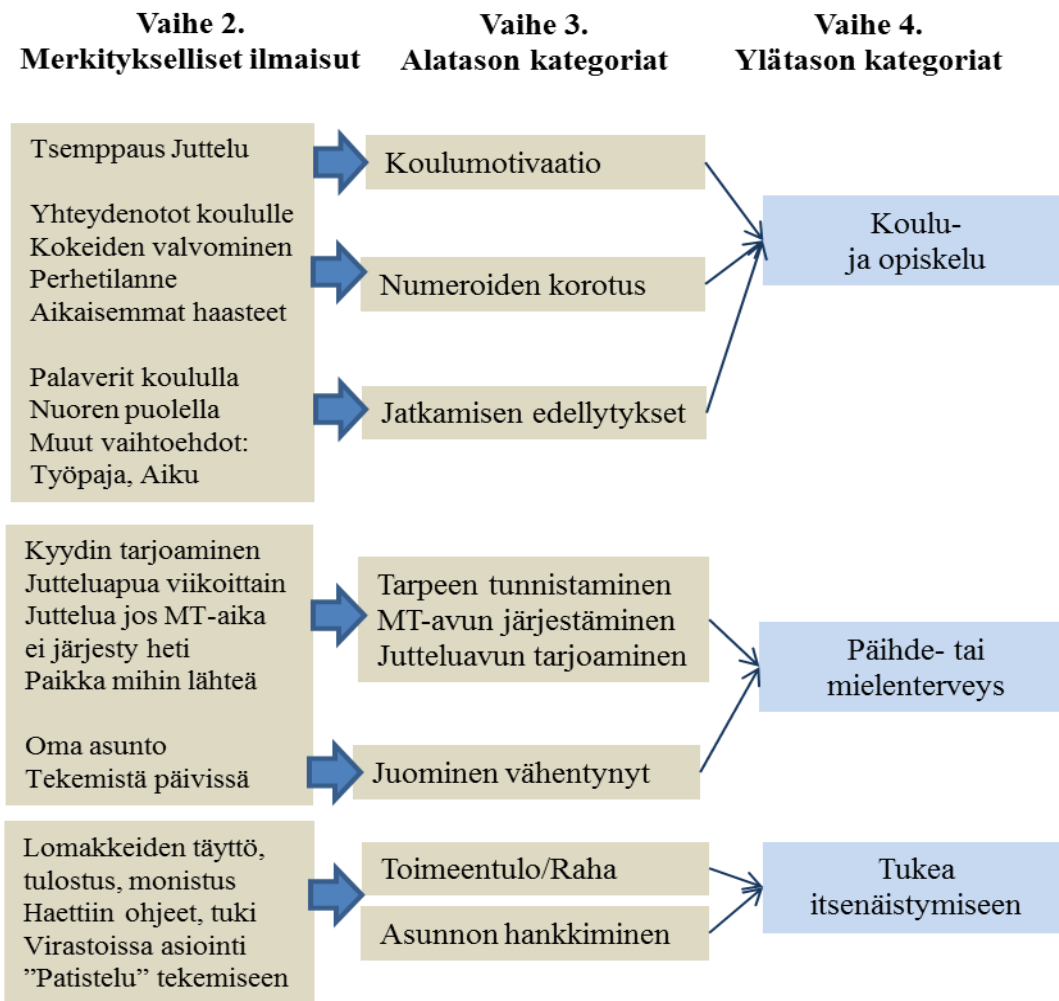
Vaihe 2.
Merkitykselliset ilmaisut

Vaihe 3.
Alatason kategoriat

Vaihe 4.
Ylätason kategoriat

Tsemppaus Juttelu

Koulumotivaatio

Yhteydenotot koululle
Kokeiden valvominen
Perhetilanne
Aikaisemmat haasteet

Numeroiden korotus

Koulu-
ja opiskelu

Palaverit koululla
Nuoren puolella
Muut vaihtoehdot:
Työpaja, Aiku

Jatkamisen edellytykset

Kyydin tarjoaminen
Jutteluapua viikoittain
Juttelua jos MT-aika
ei järjesty heti
Paikka mihin lähteä

Tarpeen tunnistaminen
MT-avun järjestäminen
Jutteluavun tarjoaminen

Päihde- tai
mielenterveys

Oma asunto
Tekemistä päivissä

Juominen vähentynyt

Lomakkeiden täyttö,
tulostus, monistus
Haettiin ohjeet, tuki
Virastoissa asiointi
”Patistelu” tekemiseen

Toimeentulo/Raha

Asunnon hankkiminen

Tukea
itsenäistymiseen